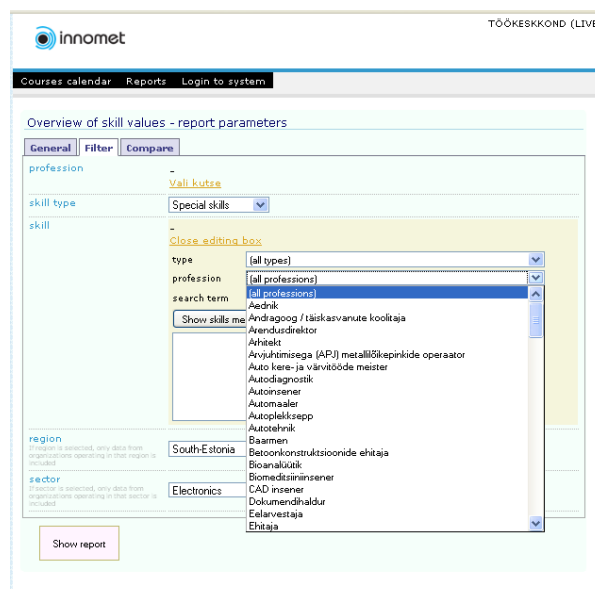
innomet

TÖÖKESKKOND (LIVE

Courses calendar Reports Login to system

Overview of skill values - report parameters

General Filter Compare

profession
-
Vali kutse

skill type
Special skills

skill
-
Close editing box

type
(all types)

profession
(all professions)

search term

Show skills me

(all professions)
Aednik
Andragoog / täiskasvanute koolitaja
Arendusdirektor
Arhitekt
Arvjuhtimisega (APJ) metallilõikepinkide operaator
Auto kere- ja värvitööde meister
Autodiagnostik
Autoinsener
Automaaler
Autoplekksepp
Autotehnik
Baarmen
Betoonkonstruktsioonide ehitaja
Bioanalüütik
Biomeditsiiniinsener
CAD insener
Dokumendihaldur
Eelarvestaja
Ehitaja

region
If region is selected, only data from organizations operating in that region is included
South-Estonia

sector
If sector is selected, only data from organizations operating in that sector is included
Electronics

Show report